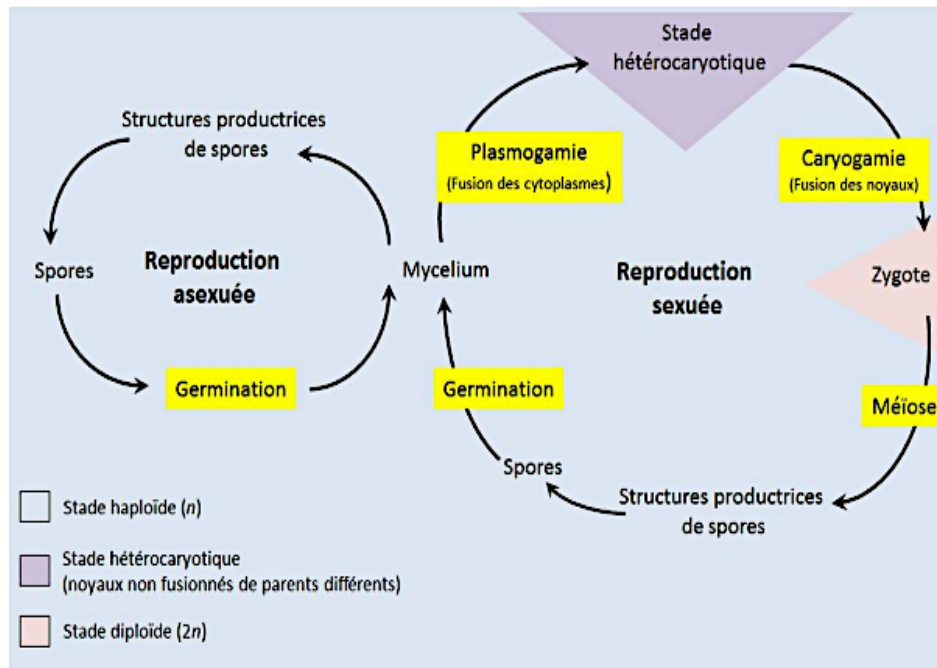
Stade hétérocaryotique

Structures productrices de spores

Plasmogamie
(Fusion des cytoplasmes)

Caryogamie
(Fusion des noyaux)

Spores

Reproduction asexuée

Mycelium

Reproduction sexuée

Zygote

Germination

Germination

Méiose

Spores

Structures productrices de spores

Stade haploïde ($n$)

Stade hétérocaryotique
(noyaux non fusionnés de parents différents)

Stade diploïde ($2n$)